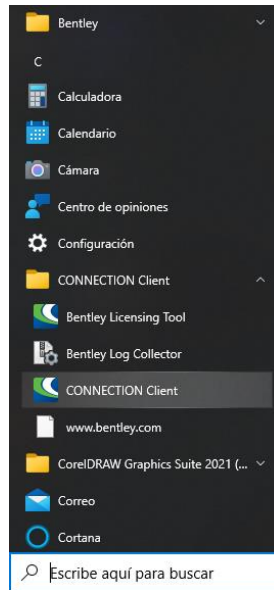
Bentley

C

Calculadora

Calendario

Cámara

Centro de opiniones

Configuración

CONNECTION Client

Bentley Licensing Tool

Bentley Log Collector

CONNECTION Client

www.bentley.com

CorelDRAW Graphics Suite 2021 (...

Correo

Cortana

Escribe aquí para buscar